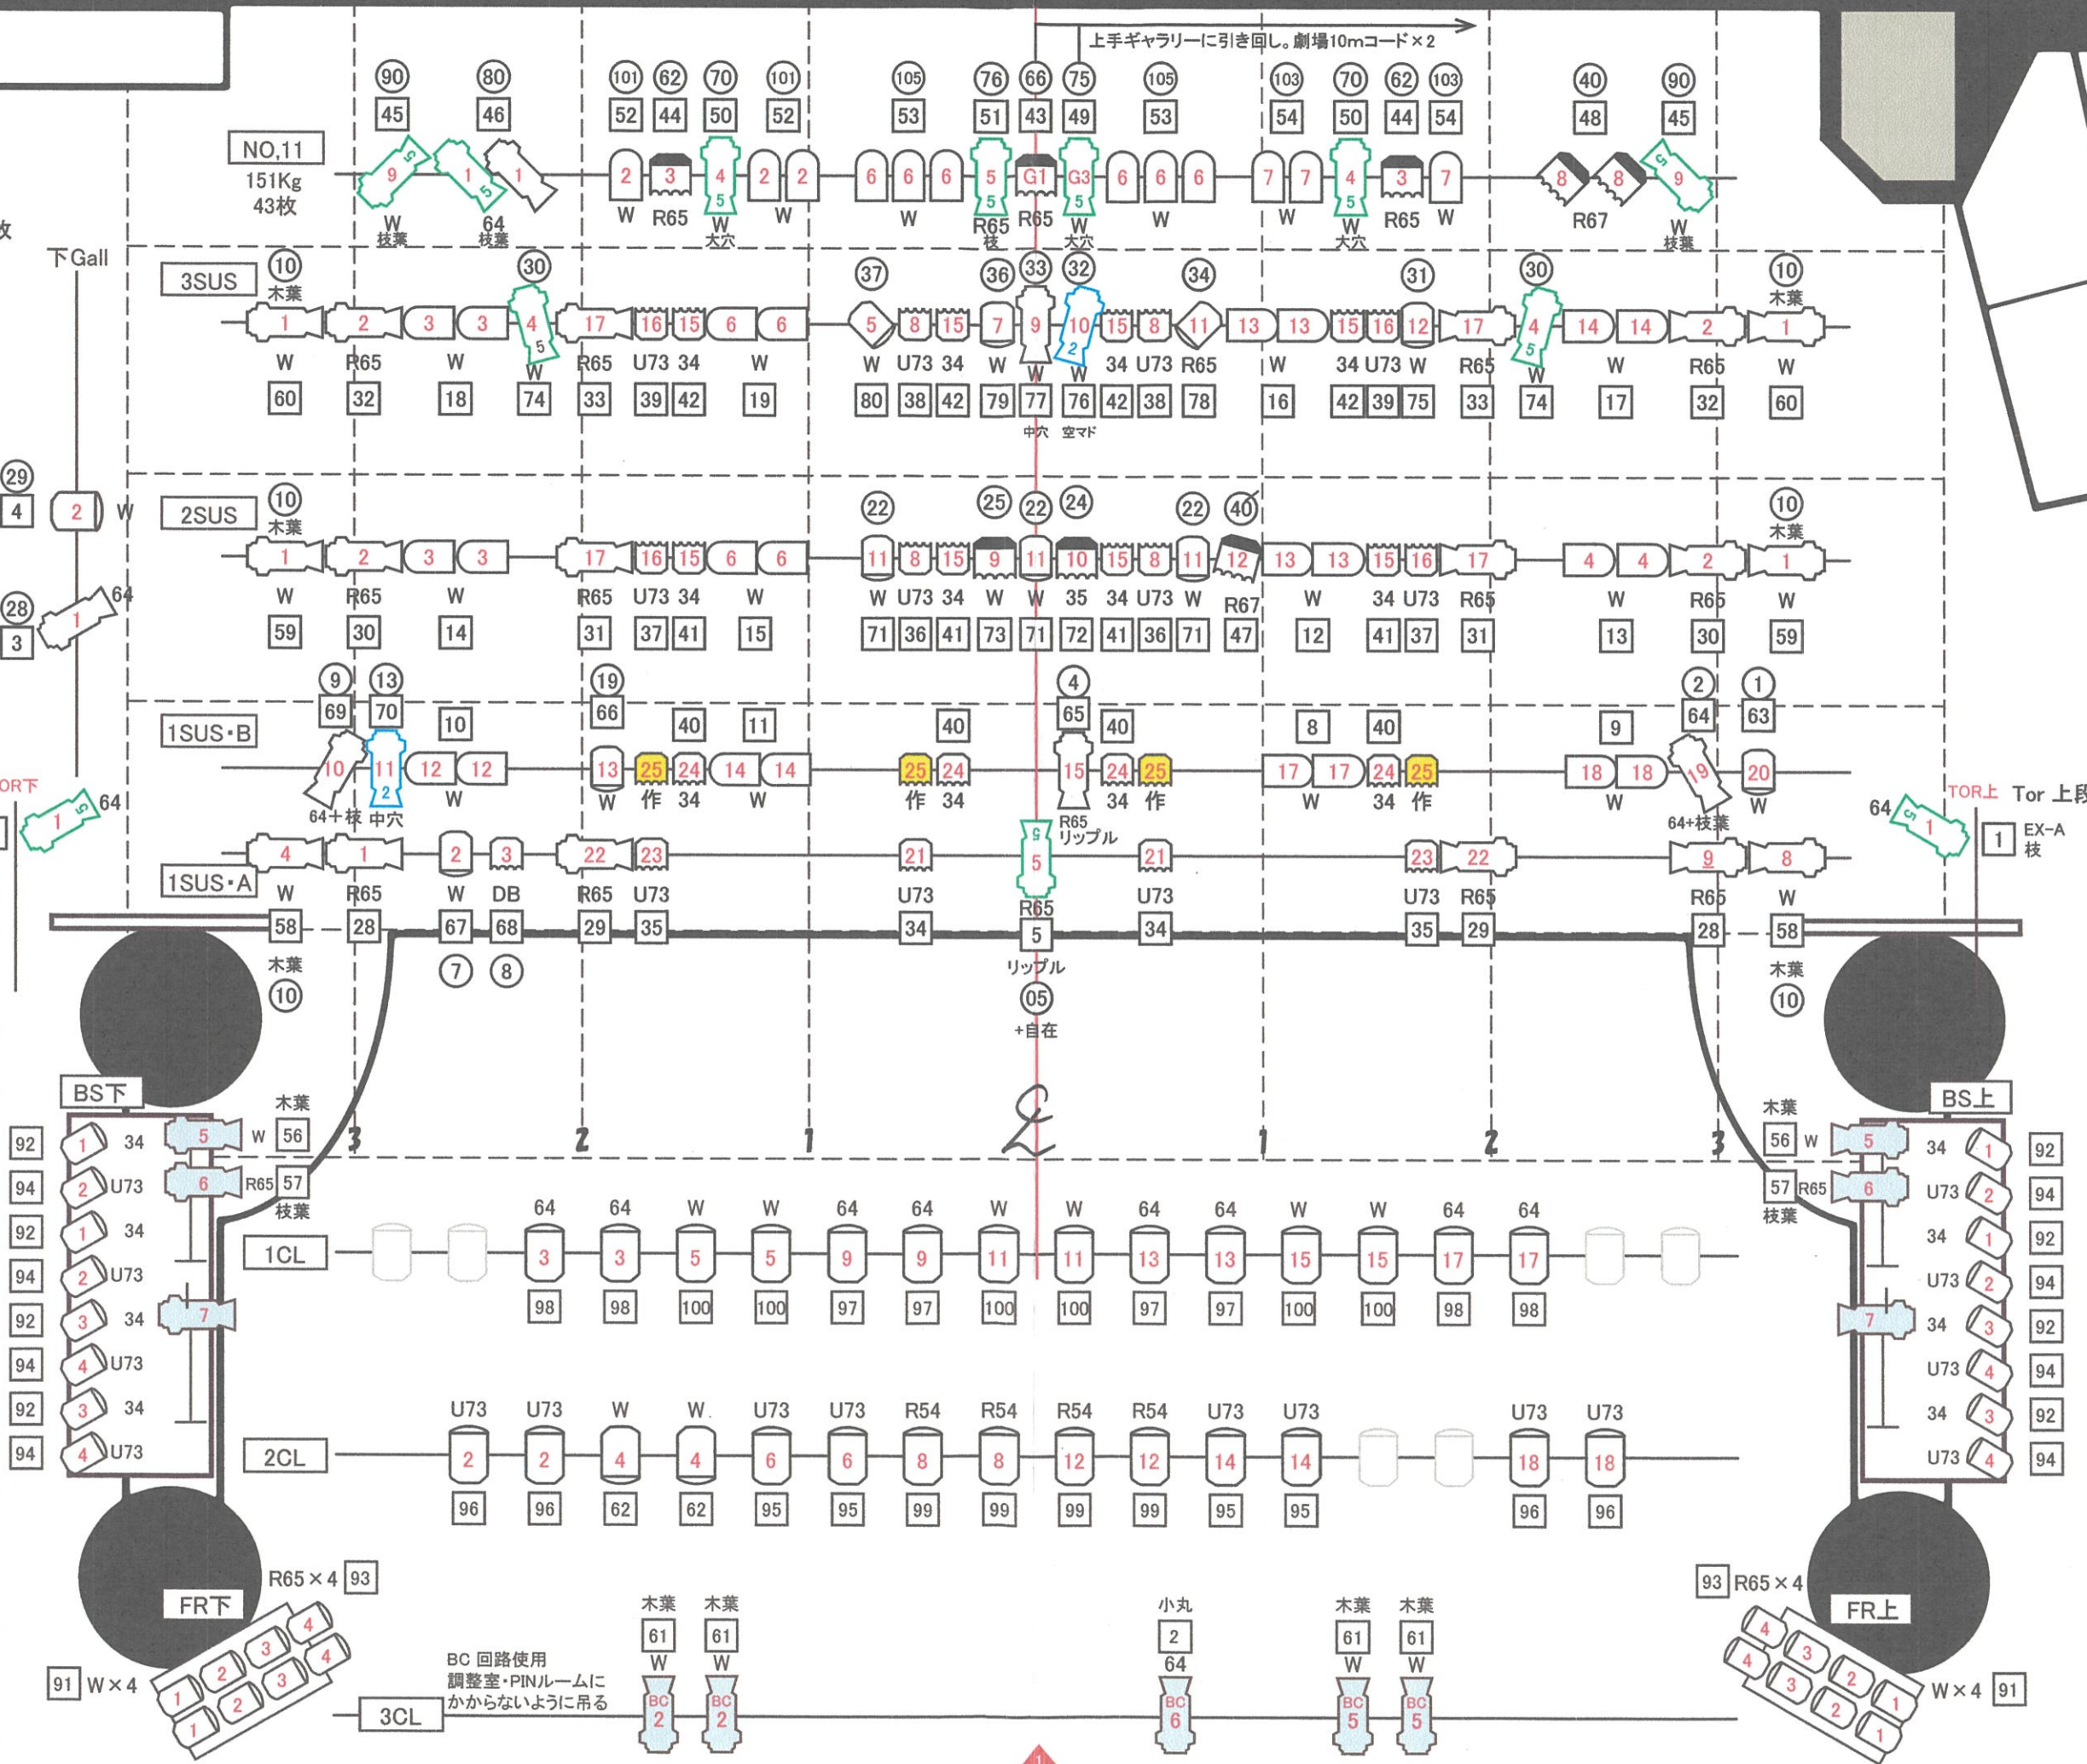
上手ギャラリーに引き回し。劇場10mコード×2

NO,11
151Kg
43枚

(90) 45 9 5 W 枝葉
(80) 46 1 5 64 枝葉 1
(101) 52 2 W
(62) 44 3 R65
(70) 50 4 5 W 大穴
(101) 52 2 2 W
(105) 53 6 6 6 W
(76) 51 5 5 R65 枝
(66) 43 G1 R65
(75) 49 G3 5 W 大穴
(105) 53 6 6 6 W
(103) 54 7 7 W
(70) 50 4 5 W 大穴
(62) 44 3 R65
(103) 54 7 W
(40) 48 8 8 R67
(90) 45 9 5 W 枝葉

下Gall

3SUS
(10) 木葉 1 W 60
2 R65 32
3 3 W 18
(30) 4 5 W 74
17 R65 33
16 U73 39
15 34 42
6 6 W 19
(37) 5 W 80
8 U73 38
15 34 42
(36) 7 W 79
(33) 9 W 77 中穴
(32) 10 2 W 76 空マド
15 34 42
8 U73 38
(34) 11 R65 78
13 13 W 16
15 34 42
16 U73 39
(31) 12 W 75
17 R65 33
(30) 4 5 W 74
14 14 W 17
2 R65 32
(10) 木葉 1 W 60

(29) 4 2 W
(28) 3 1 64

2SUS
(10) 木葉 1 W 59
2 R65 30
3 3 W 14
17 R65 31
16 U73 37
15 34 41
6 6 W 15
(22) 11 W 71
8 U73 36
15 34 41
(25) 9 W 73
(22) 11 W 71
(24) 10 35 72
15 34 41
8 U73 36
(22) 11 W 71
(40) 12 R67 47
13 13 W 12
15 34 41
16 U73 37
17 R65 31
4 4 W 13
2 R65 30
(10) 木葉 1 W 59

1SUS・B
(9) 69 10 64+枝
(13) 70 11 2 中穴
10 12 12 W
(19) 66 13 W
25 作
40 24 34
11 14 14 W
25 作
40 24 34
(4) 65 15 R65 リップル
40 24 34
25 作
8 17 17 W
40 24 34
25 作
9 18 18 W
(2) 64 19 64+枝葉
(1) 63 20 W

OR下 1 5 64
TOR上 Tor 上段
64 5 1
1 EX-A 枝

1SUS・A
4 W 58
1 R65 28
2 W 67 (7)
3 DB 68 (8)
22 R65 29
23 U73 35
21 U73 34
5 5 R65 5 リップル
(05) +自在
21 U73 34
23 U73 35
22 R65 29
9 R65 28
8 W 58
木葉 (10)
木葉 (10)

BS下
BS上
3 2 1 ℄ 1 2 3

92 1 34
94 2 U73
92 1 34
94 2 U73
92 3 34
94 4 U73
92 3 34
94 4 U73
5 木葉 W 56
6 R65 57 枝葉
7

木葉 56 W 5
57 R65 6 枝葉
7
34 1 92
U73 2 94
34 1 92
U73 2 94
34 3 92
U73 4 94
34 3 92
U73 4 94

1CL
64 3 98
64 3 98
W 5 100
W 5 100
64 9 97
64 9 97
W 11 100
W 11 100
64 13 97
64 13 97
W 15 100
W 15 100
64 17 98
64 17 98

2CL
U73 2 96
U73 2 96
W 4 62
W 4 62
U73 6 95
U73 6 95
R54 8 99
R54 8 99
R54 12 99
R54 12 99
U73 14 95
U73 14 95
U73 18 96
U73 18 96

FR下
R65×4 93
91 W×4
1 2 3 4
1 2 3 4

FR上
93 R65×4
W×4 91
4 3 2 1
4 3 2 1

3CL
BC 回路使用
調整室・PINルームにかからないように吊る
木葉 61 W BC 2
木葉 61 W BC 2
小丸 2 64 BC 6
木葉 61 W BC 5
木葉 61 W BC 5